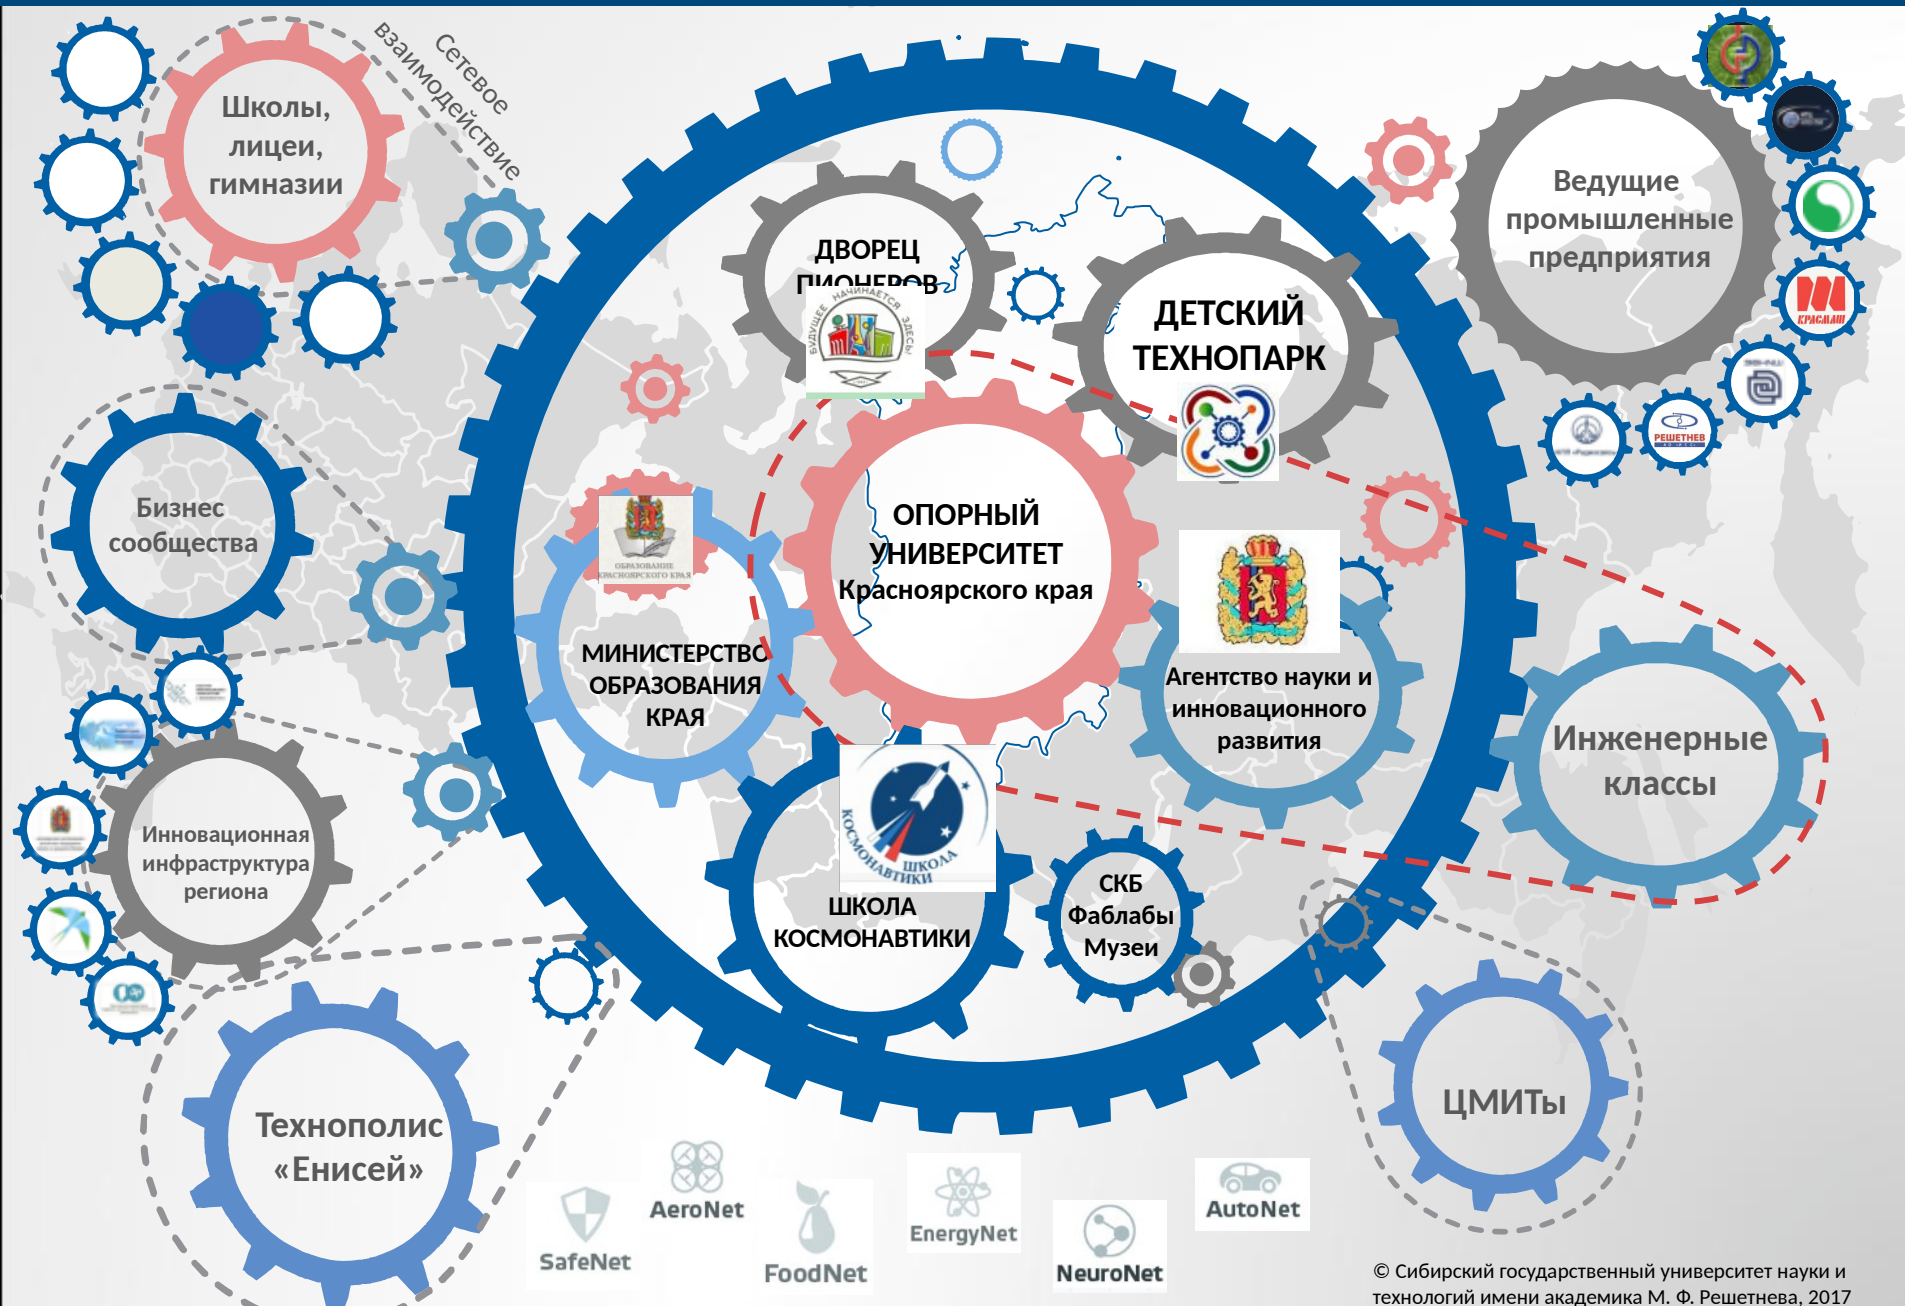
Школы, лицеи, гимназии

Сетевое взаимодействие

ДВОРЕЦ ПИОНЕРОВ

БУДУЩЕЕ НАЧИНАЕТСЯ ЗДЕСЬ!

ДЕТСКИЙ ТЕХНОПАРК

Ведущие промышленные предприятия

КРАСМАШ

РЕШЕТНЕВ

Бизнес сообщества

ОБРАЗОВАНИЕ КРАСНОЯРСКОГО КРАЯ

ОПОРНЫЙ УНИВЕРСИТЕТ Красноярского края

МИНИСТЕРСТВО ОБРАЗОВАНИЯ КРАЯ

Агентство науки и инновационного развития

Инженерные классы

Инновационная инфраструктура региона

КОСМОНАВТИКИ ШКОЛА

ШКОЛА КОСМОНАВТИКИ

СКБ Фаблабы Музеи

Технополис «Енисей»

ЦМИТы

SafeNet

AeroNet

FoodNet

EnergyNet

NeuroNet

AutoNet

© Сибирский государственный университет науки и технологий имени академика М. Ф. Решетнева, 2017